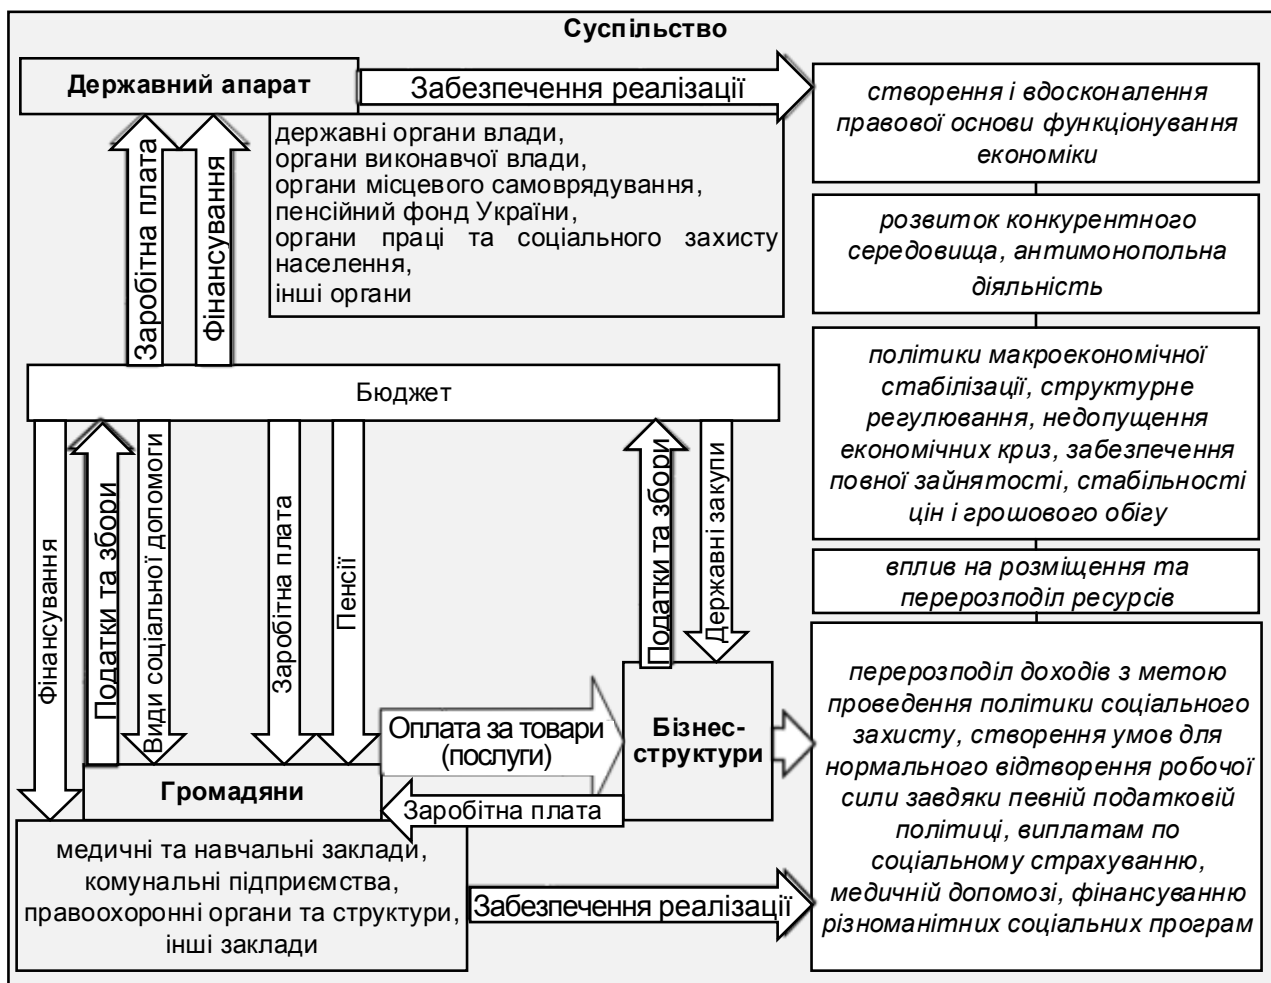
Суспільство

Державний апарат

Забезпечення реалізації

створення і вдосконалення правової основи функціонування економіки

державні органи влади,
органи виконавчої влади,
органи місцевого самоврядування,
пенсійний фонд України,
органи праці та соціального захисту населення,
інші органи

розвиток конкурентного середовища, антимонопольна діяльність

Заробітна плата

Фінансування

політики макроекономічної стабілізації, структурне регулювання, недопущення економічних криз, забезпечення повної зайнятості, стабільності цін і грошового обігу

Бюджет

Фінансування

Податки та збори

Види соціальної допомоги

Заробітна плата

Пенсії

Податки та збори

Державні закупи

вплив на розміщення та перерозподіл ресурсів

Оплата за товари (послуги)

Бізнес-структури

перерозподіл доходів з метою проведення політики соціального захисту, створення умов для нормального відтворення робочої сили завдяки певній податковій політиці, виплатам по соціальному страхуванню, медичній допомозі, фінансуванню різноманітних соціальних програм

Громадяни

Заробітна плата

медичні та навчальні заклади, комунальні підприємства, правоохоронні органи та структури, інші заклади

Забезпечення реалізації